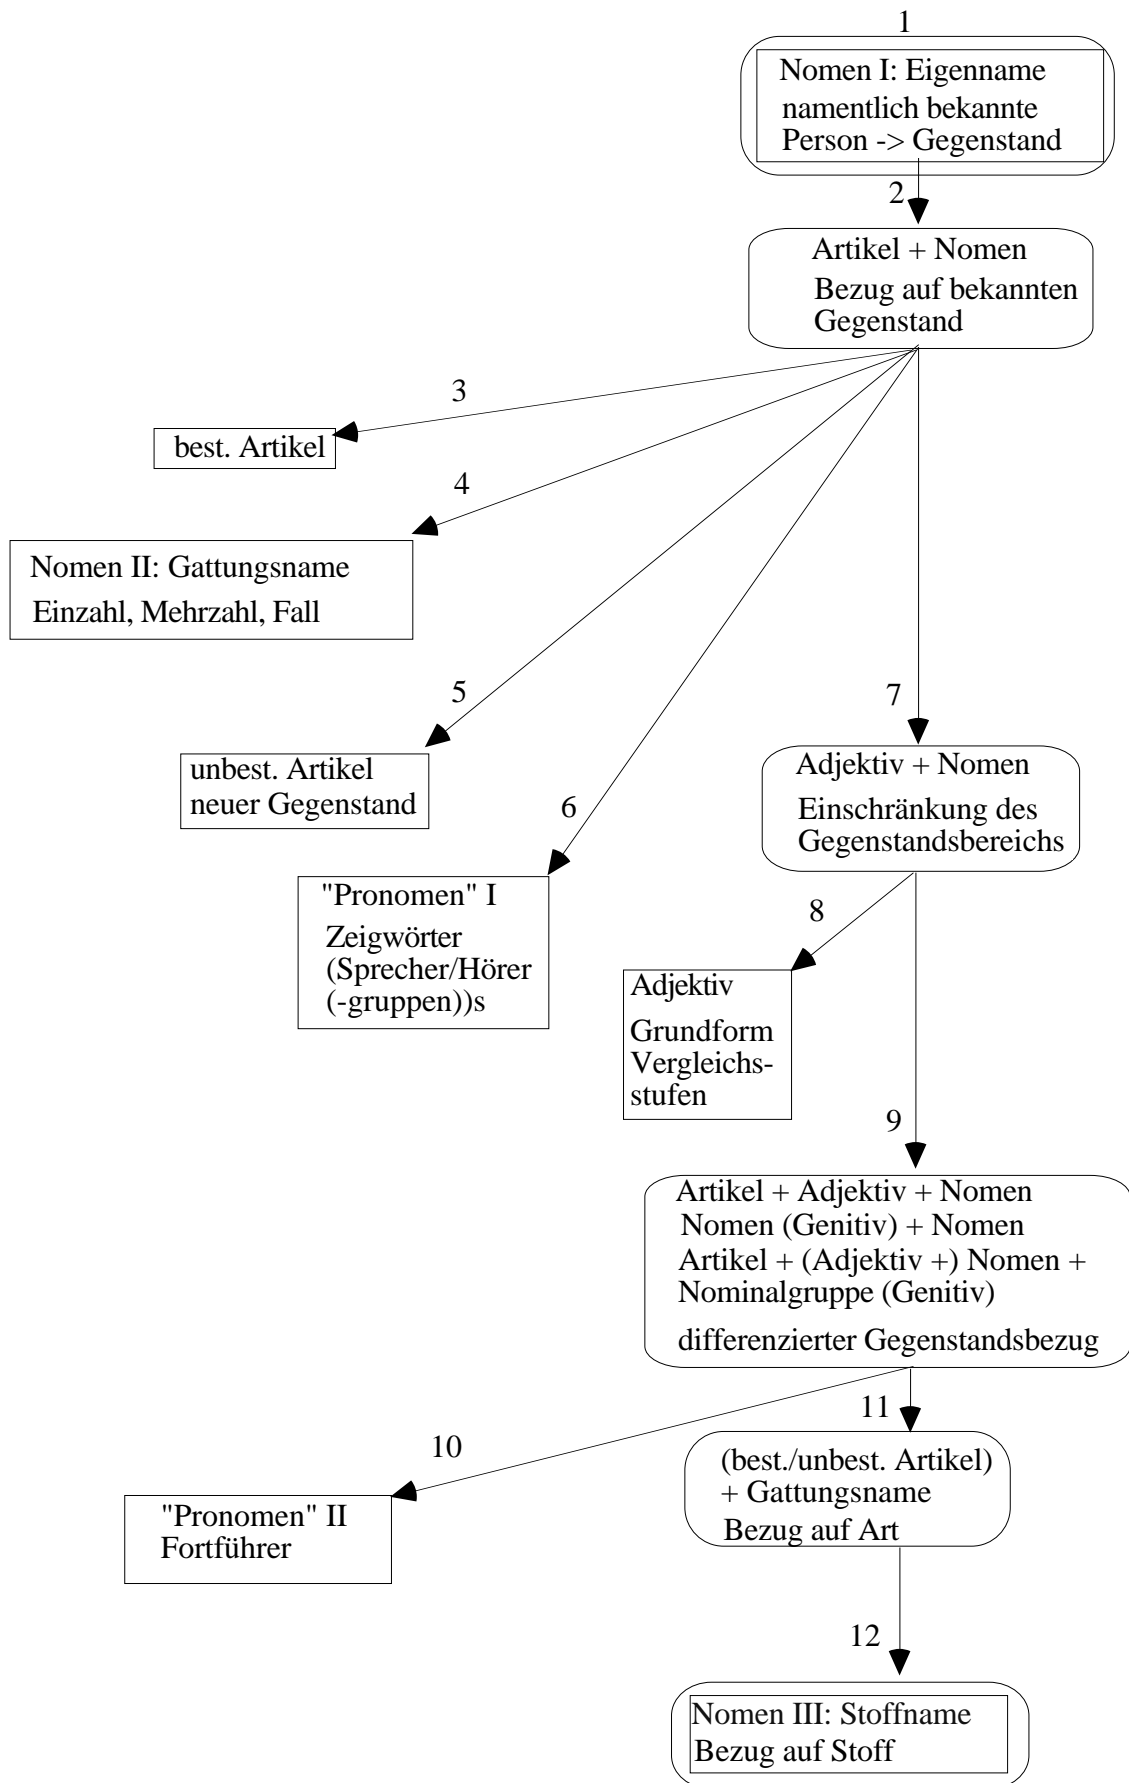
1

Nomen I: Eigenname
namentlich bekannte
Person -> Gegenstand

2

Artikel + Nomen
Bezug auf bekannten
Gegenstand

3

best. Artikel

4

Nomen II: Gattungsname
Einzahl, Mehrzahl, Fall

5

unbest. Artikel
neuer Gegenstand

6

"Pronomen" I
Zeigwörter
(Sprecher/Hörer
(-gruppen))s

7

Adjektiv + Nomen
Einschränkung des
Gegenstandsbereichs

8

Adjektiv
Grundform
Vergleichsstufen

9

Artikel + Adjektiv + Nomen
Nomen (Genitiv) + Nomen
Artikel + (Adjektiv +) Nomen +
Nominalgruppe (Genitiv)
differenzierter Gegenstandsbezug

10

"Pronomen" II
Fortführer

11

(best./unbest. Artikel)
+ Gattungsname
Bezug auf Art

12

Nomen III: Stoffname
Bezug auf Stoff